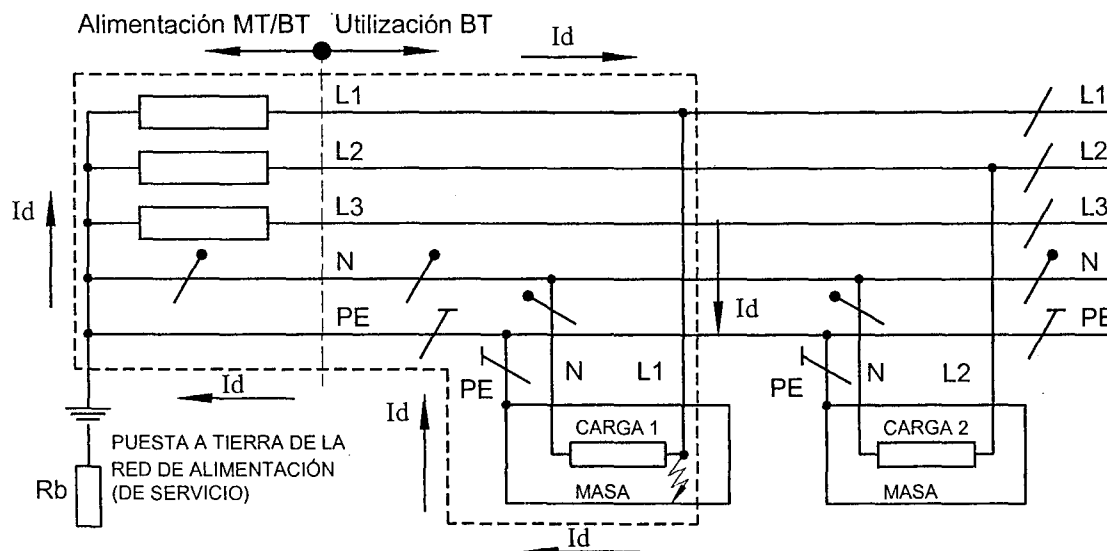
Alimentación MT/BT Utilización BT

Id

L1

L1

L2

L2

Id

L3

L3

N

N

Id

PE

PE

Id

PE

N

L1

PE

N

L2

Id

PUESTA A TIERRA DE LA RED DE ALIMENTACIÓN (DE SERVICIO)

CARGA 1

CARGA 2

Rb

MASA

MASA

Id